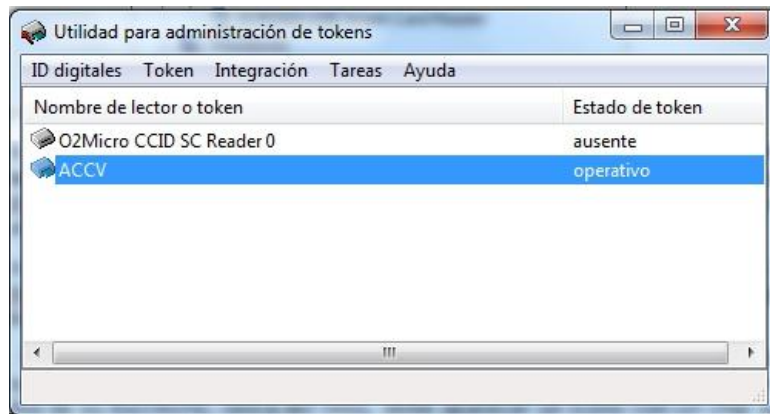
Utilidad para administración de tokens

ID digitales Token Integración Tareas Ayuda

| Nombre de lector o token | Estado de token |
|---|---|
| O2Micro CCID SC Reader 0 | ausente |
| ACCV | operativo |